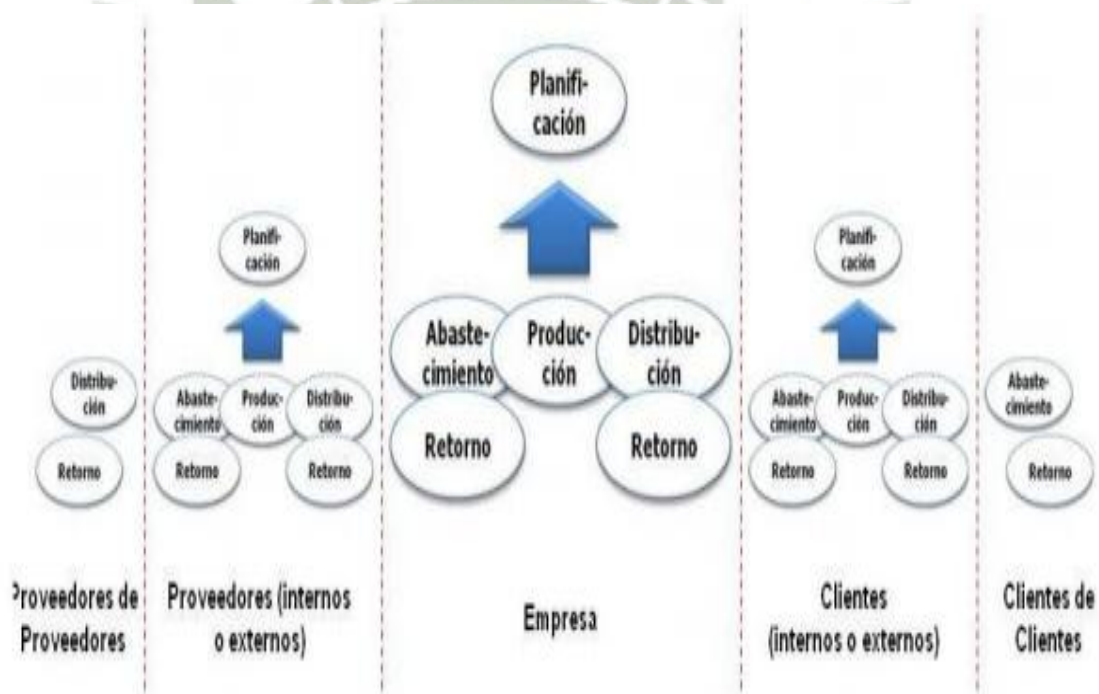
Distribución

Retorno

Proveedores de Proveedores

Planificación

Abastecimiento

Producción

Distribución

Retorno

Retorno

Proveedores (internos o externos)

Planificación

Abastecimiento

Producción

Distribución

Retorno

Retorno

Empresa

Planificación

Abastecimiento

Producción

Distribución

Retorno

Retorno

Clientes (internos o externos)

Abastecimiento

Retorno

Clientes de Clientes